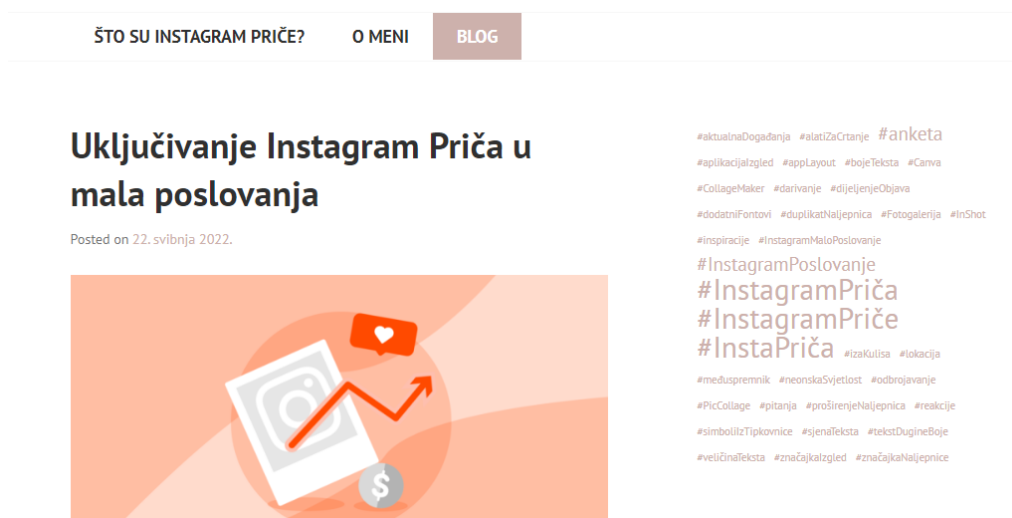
ŠTO SU INSTAGRAM PRIČE? O MENI BLOG

Uključivanje Instagram Priča u mala poslovanja

Posted on 22. svibnja 2022.

#aktualnaDogađanja #alatiZaCrtanje #anketa #aplikacijaIzgled #appLayout #bojeTeksta #Canva #CollageMaker #darivanje #dijeljenjeObjava #dodatniFontovi #duplikatNaljepnica #Fotogalerija #InShot #inspiracije #InstagramMaloPoslovanje #InstagramPoslovanje #InstagramPriča #InstagramPriče #InstaPriča #izaKulisa #lokacija #međuspremnik #neonskaSvjetlost #odbrojavanje #PicCollage #pitanja #proširenjeNaljepnica #reakcije #simboliIzTipkovnice #sjenaTeksta #tekstDugineBoje #veličinaTeksta #značajkaIzgled #značajkaNaljepnice